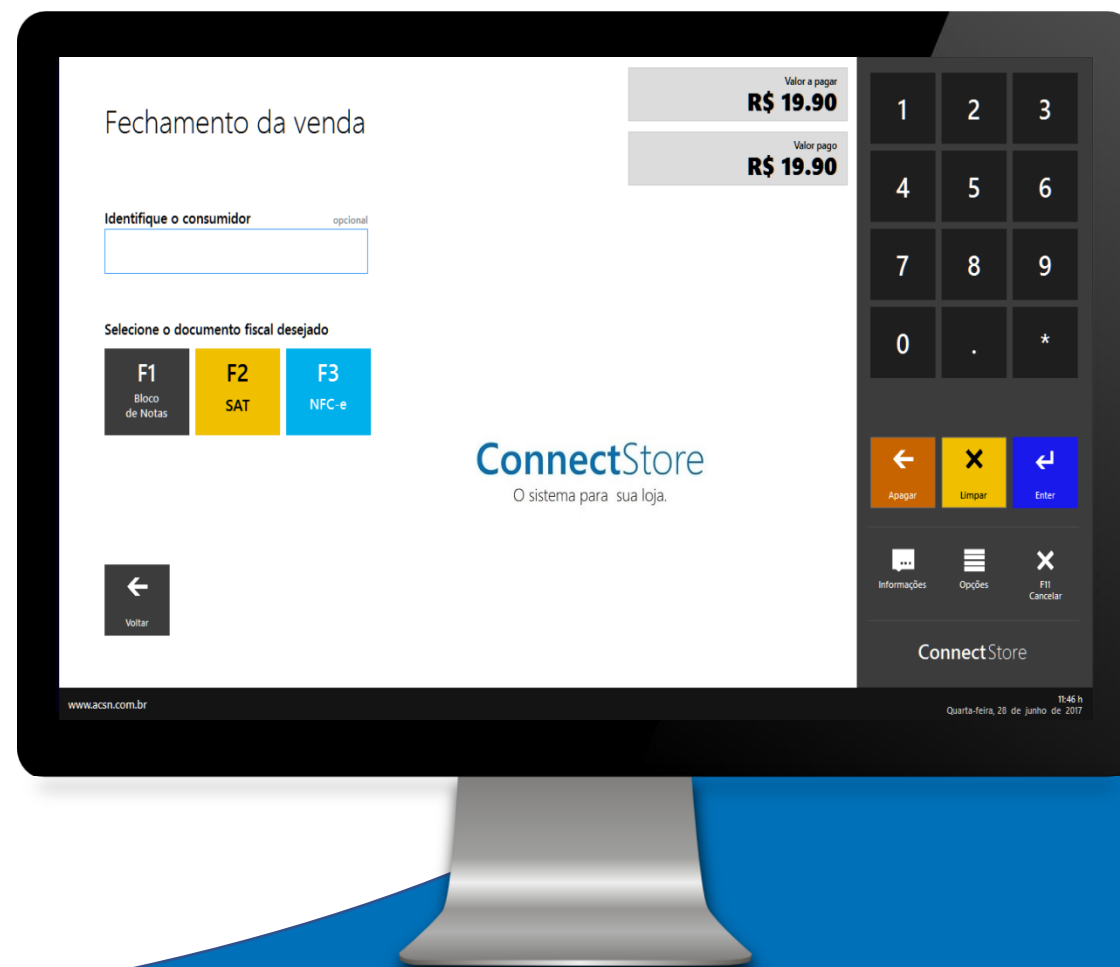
Fechamento da venda

Valor a pagar
R$ 19.90

Valor pago
R$ 19.90

Identifique o consumidor opcional

Selecione o documento fiscal desejado

F1 Bloco de Notas

F2 SAT

F3 NFC-e

ConnectStore
O sistema para sua loja.

Voltar

1 2 3
4 5 6
7 8 9
0 . *

Apagar
Limpar
Enter

Informações
Opções
F11 Cancelar

ConnectStore

www.acsn.com.br

11:46 h
Quarta-feira, 28 de junho de 2017